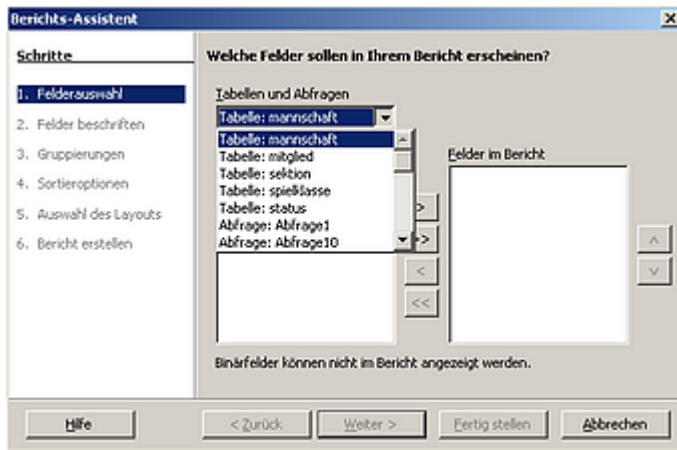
Berichts-Assistent

Schritte

1. Felderauswahl
2. Felder beschriften
3. Gruppierungen
4. Sortieroptionen
5. Auswahl des Layouts
6. Bericht erstellen

Welche Felder sollen in Ihrem Bericht erscheinen?

Tabellen und Abfragen

Tabelle: mannschaft

Tabelle: mannschaft
Tabelle: mitglied
Tabelle: sektion
Tabelle: spielklasse
Tabelle: status
Abfrage: Abfrage1
Abfrage: Abfrage10

Felder im Bericht

>
>>
<
<<
^
v

Binärfelder können nicht im Bericht angezeigt werden.

Hilfe
< Zurück
Weiter >
Fertig stellen
Abbrechen